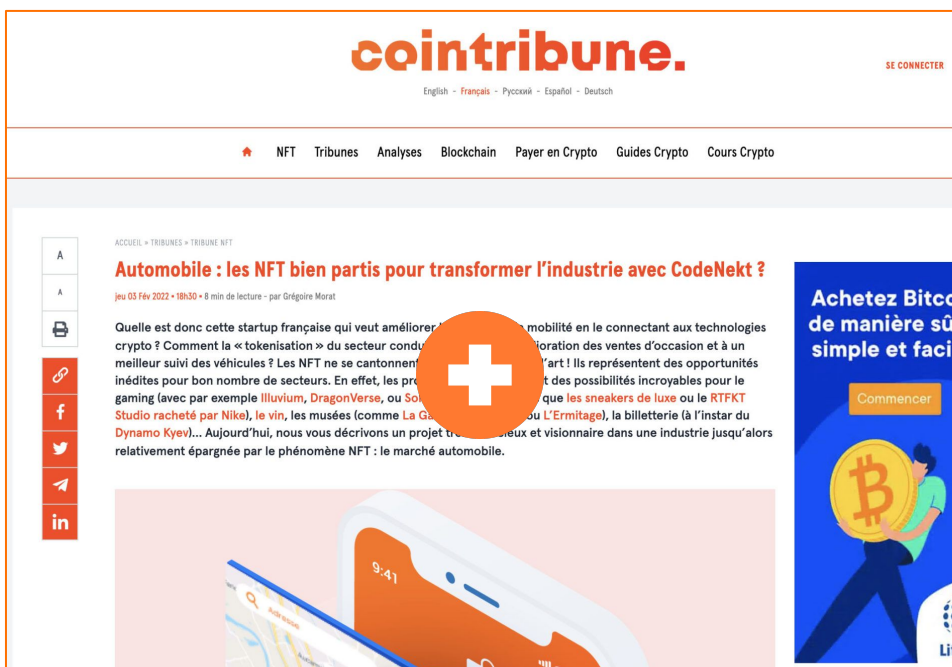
cointribune.

English - Français - Русский - Español - Deutsch

SE CONNECTER

NFT Tribunes Analyses Blockchain Payer en Crypto Guides Crypto Cours Crypto

A
A

ACCUEIL » TRIBUNES » TRIBUNE NFT

Automobile : les NFT bien partis pour transformer l'industrie avec CodeNekt ?

jeu 03 Fév 2022 • 18h30 • 8 min de lecture - par Grégoire Morat

Quelle est donc cette startup française qui veut améliorer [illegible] mobilité en le connectant aux technologies crypto ? Comment la « tokenisation » du secteur condu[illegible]ioration des ventes d'occasion et à un meilleur suivi des véhicules ? Les NFT ne se cantonnent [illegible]'art ! Ils représentent des opportunités inédites pour bon nombre de secteurs. En effet, les pro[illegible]t des possibilités incroyables pour le gaming (avec par exemple Illuvium, DragonVerse, ou So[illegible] que les sneakers de luxe ou le RTFKT Studio racheté par Nike), le vin, les musées (comme La Ga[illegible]u L'Ermitage), la billetterie (à l'instar du Dynamo Kyev)... Aujourd'hui, nous vous décrivons un projet tr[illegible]eux et visionnaire dans une industrie jusqu'alors relativement épargnée par le phénomène NFT : le marché automobile.

9:41
Adresse

Achetez Bitco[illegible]
de manière sû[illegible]
simple et faci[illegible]
Commencer